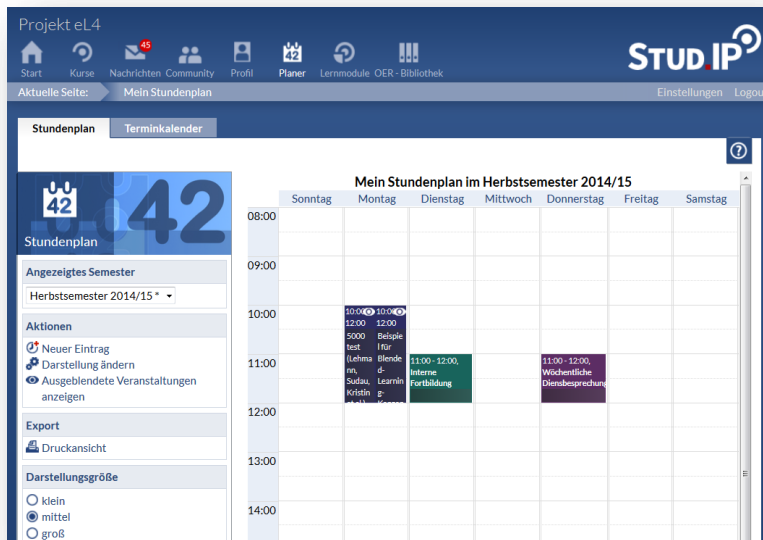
Projekt eL4

Start Kurse 45 Nachrichten Community Profil 42 Planer Lernmodule OER - Bibliothek

STUD.IP

Aktuelle Seite: Mein Stundenplan

Einstellungen Logou

Stundenplan Terminkalender

?

42 Stundenplan

Angezeigtes Semester

Herbstsemester 2014/15 *

Aktionen

Neuer Eintrag
Darstellung ändern
Ausgeblendete Veranstaltungen anzeigen

Export

Druckansicht

Darstellungsgröße

klein
mittel
groß

Mein Stundenplan im Herbstsemester 2014/15

| | Sonntag | Montag | Dienstag | Mittwoch | Donnerstag | Freitag | Samstag |
|---|---|---|---|---|---|---|---|
| 08:00 | | | | | | | |
| 09:00 | | | | | | | |
| 10:00 | | 10:00 - 12:00 5000 test (Lehmann, Sudau, Kristin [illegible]) / 10:00 - 12:00 Beispiel für Blended-Learning-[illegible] | | | | | |
| 11:00 | | | 11:00 - 12:00, Interne Fortbildung | | 11:00 - 12:00, Wöchentliche Diensbesprechung | | |
| 12:00 | | | | | | | |
| 13:00 | | | | | | | |
| 14:00 | | | | | | | |